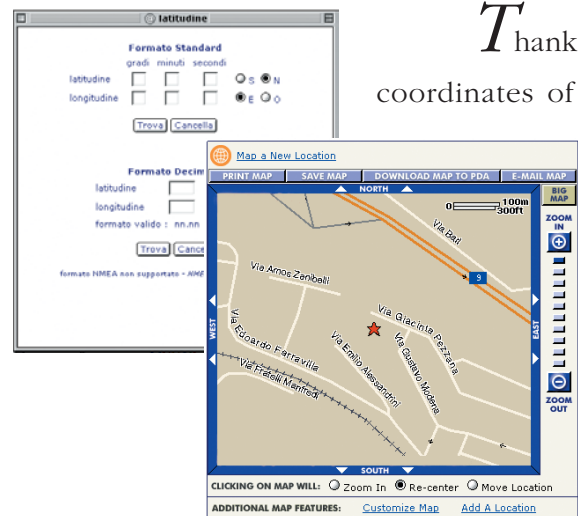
latitudine

Formato Standard

gradi minuti secondi

latitudine S N

longitudine E O

Trova Cancella

Formato Decim

latitudine

longitudine

formato valido : nn.nn

Trova Cance

formato NMEA non supportato - NME

Thank

coordinates of

Map a New Location

PRINT MAP SAVE MAP DOWNLOAD MAP TO PDA E-MAIL MAP

NORTH

0 100m 300ft

Via Bari

9

Via Amos Zanibelli

Via Giacinta Pezzana

Via Edoardo Ferravilla

Via Emilio Alessandrini

Via Gustavo Modena

Via Fratelli Manfredi

WEST

EAST

SOUTH

BIG MAP

ZOOM IN

ZOOM OUT

CLICKING ON MAP WILL: Zoom In Re-center Move Location

ADDITIONAL MAP FEATURES: Customize Map Add A Location